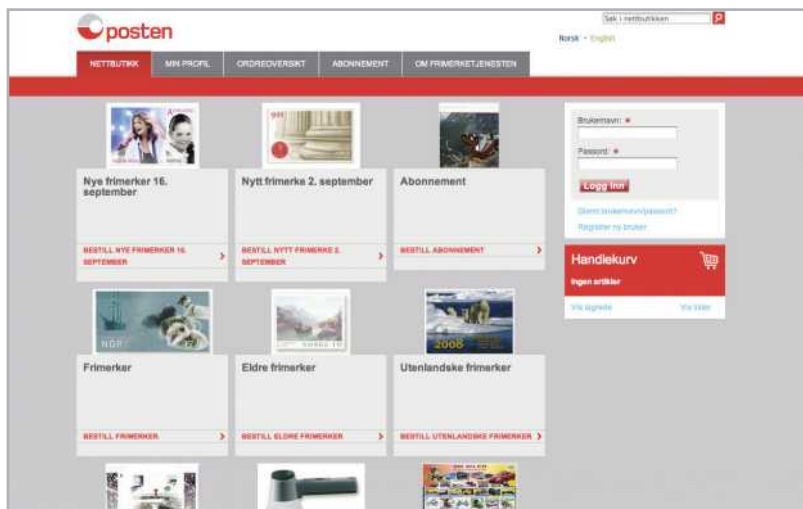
posten

Søk i nettbutikken

Norsk · English

NETTBUTIKK | MIN PROFIL | ORDREOVERSIKT | ABONNEMENT | OM FRIMERKETJENESTEN

Nye frimerker 16. september

BESTILL NYE FRIMERKER 16. SEPTEMBER ›

Nytt frimerke 2. september

BESTILL NYTT FRIMERKE 2. SEPTEMBER ›

Abonnement

BESTILL ABONNEMENT ›

Brukernavn: *

Passord: *

Logg inn

Glemt brukernavn/passord?

Registrer ny bruker

Handlekurv

Ingen artikler

Vis lagrede

Vis liste

Frimerker

BESTILL FRIMERKER ›

Eldre frimerker

BESTILL ELDRE FRIMERKER ›

Utenlandske frimerker

BESTILL UTENLANDSKE FRIMERKER ›

NORGE

2008